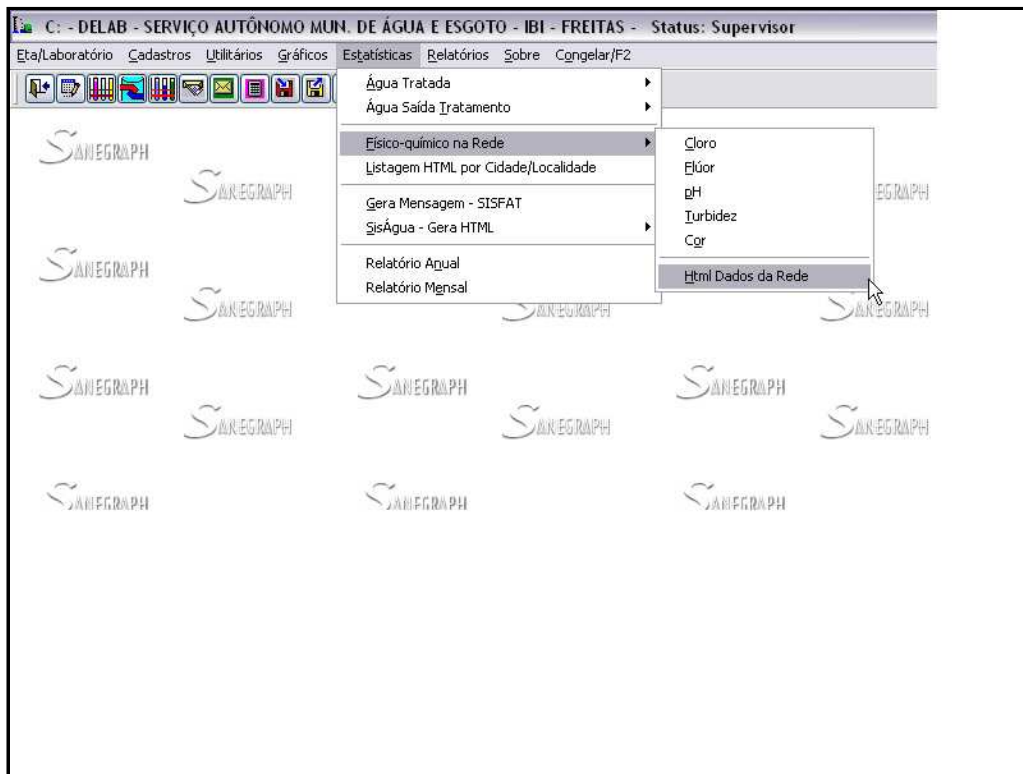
C: - DELAB - SERVIÇO AUTÔNOMO MUN. DE ÁGUA E ESGOTO - IBI - FREITAS - Status: Supervisor

Eta/Laboratório Cadastros Utilitários Gráficos Estatísticas Relatórios Sobre Congelar/F2

Água Tratada
Água Saída Tratamento
Físico-químico na Rede
Listagem HTML por Cidade/Localidade
Gera Mensagem - SISFAT
SisÁgua - Gera HTML
Relatório Anual
Relatório Mensal

Cloro
Flúor
pH
Turbidez
Cor
Html Dados da Rede

SANEGRAPH SANEGRAPH SANEGRAPH SANEGRAPH SANEGRAPH SANEGRAPH SANEGRAPH SANEGRAPH SANEGRAPH SANEGRAPH SANEGRAPH SANEGRAPH SANEGRAPH SANEGRAPH SANEGRAPH